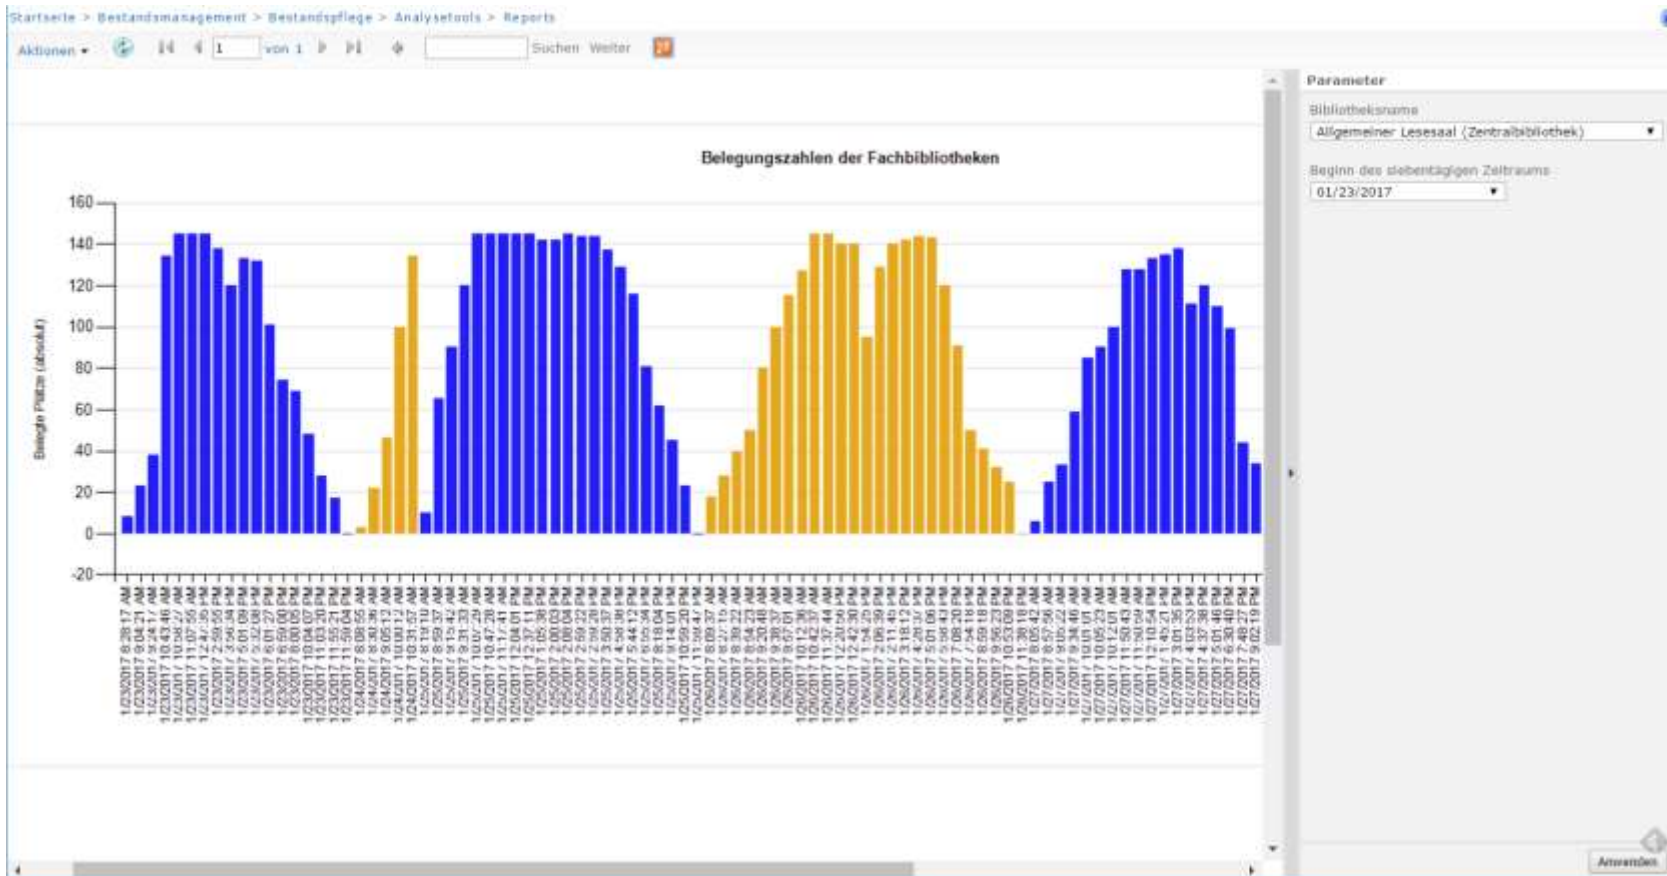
Startseite > Bestandsmanagement > Bestandspflege > Analysetools > Reports

Aktionen ▾ 1 von 1 Suchen Weiter

Belegungszahlen der Fachbibliotheken

Belegte Plätze (absolut)

160
140
120
100
80
60
40
20
0
-20

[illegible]

Parameter

Bibliotheksname
Allgemeiner Lesesaal (Zentralbibliothek)

Beginn des siebentägigen Zeitraums
01/23/2017

Anwenden